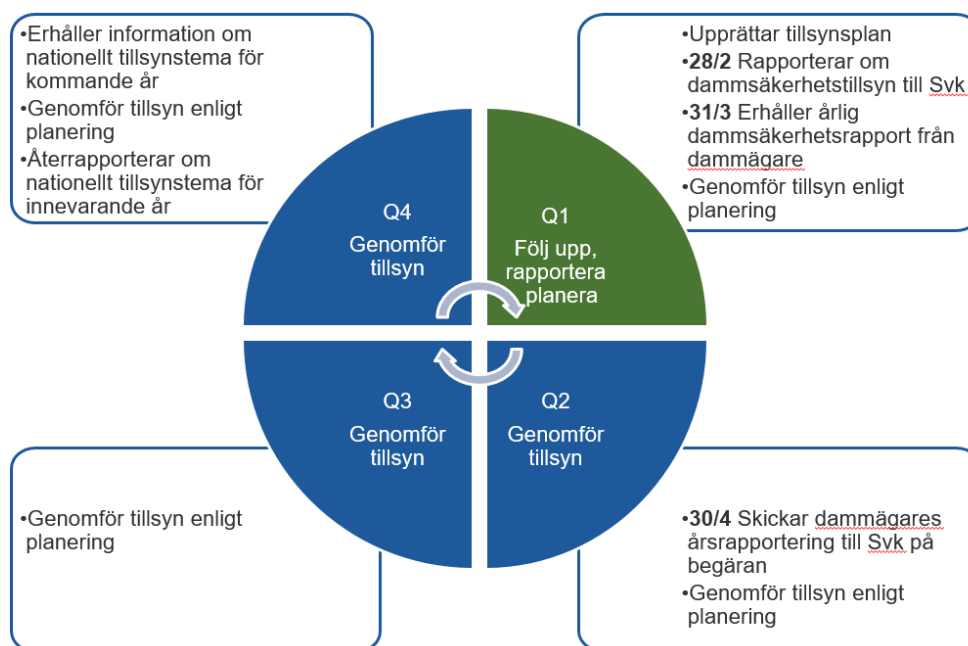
•Erhåller information om nationellt tillsynstema för kommande år
•Genomför tillsyn enligt planering
•Återrapporterar om nationellt tillsynstema för innevarande år

•Upprättar tillsynsplan
•**28/2** Rapporterar om dammsäkerhetstillsyn till Svk
•**31/3** Erhåller årlig dammsäkerhetsrapport från dammägare
•Genomför tillsyn enligt planering

Q4
Genomför tillsyn

Q1
Följ upp, rapportera planera

Q3
Genomför tillsyn

Q2
Genomför tillsyn

•Genomför tillsyn enligt planering

•**30/4** Skickar dammägares årsrapportering till Svk på begäran
•Genomför tillsyn enligt planering